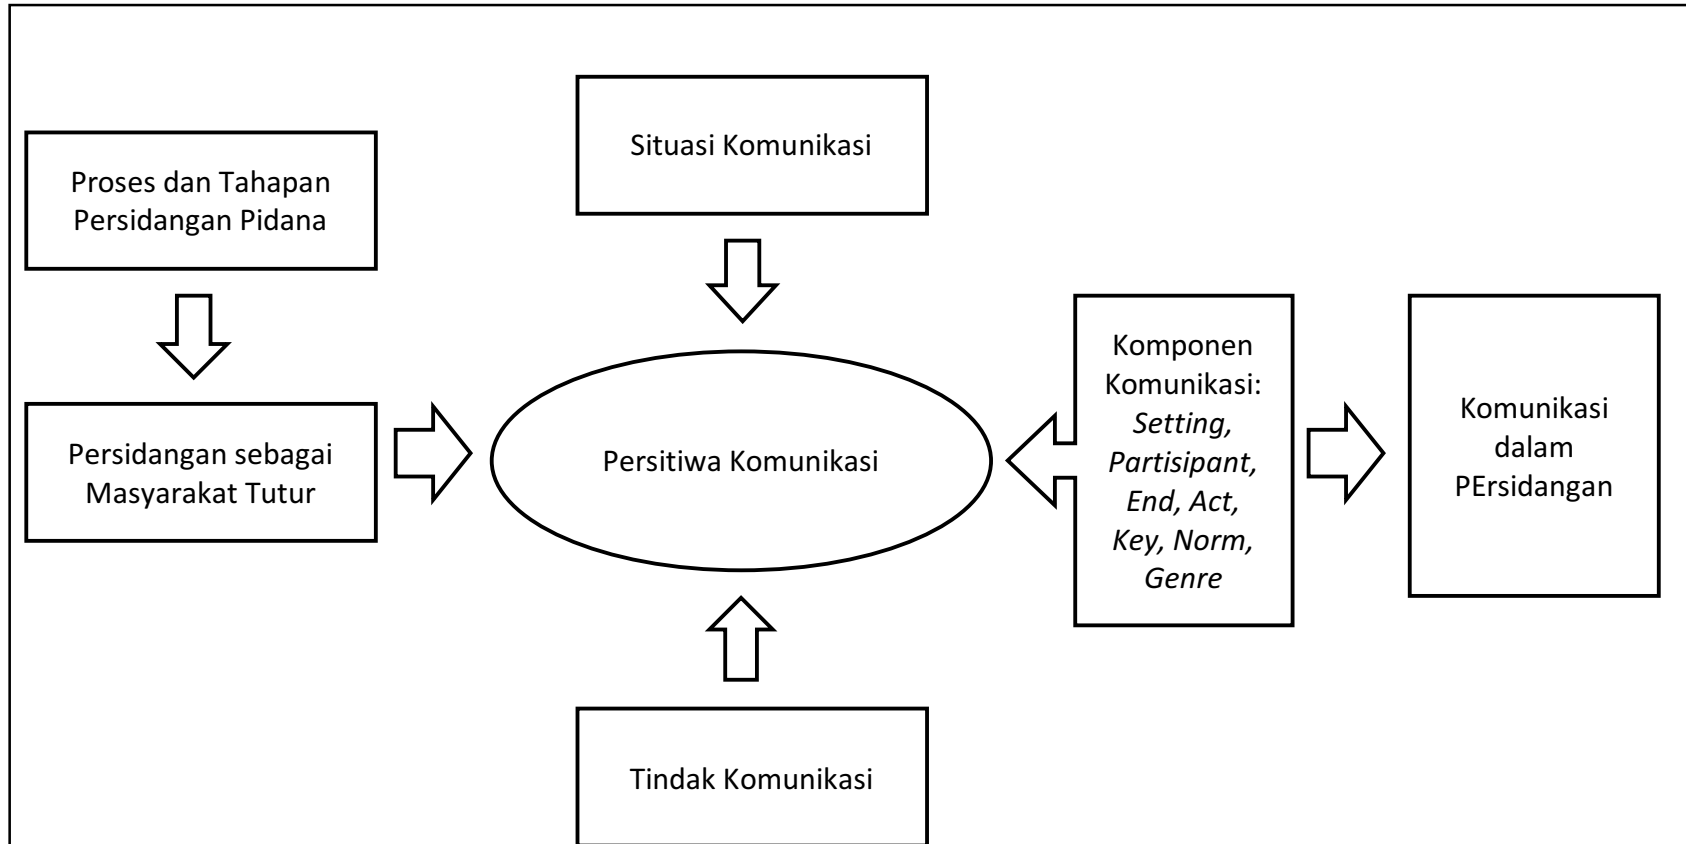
Proses dan Tahapan Persidangan Pidana

Persidangan sebagai Masyarakat Tutur

Situasi Komunikasi

Persitiwa Komunikasi

Tindak Komunikasi

Komponen Komunikasi: *Setting, Partisipant, End, Act, Key, Norm, Genre*

Komunikasi dalam PErsidangan